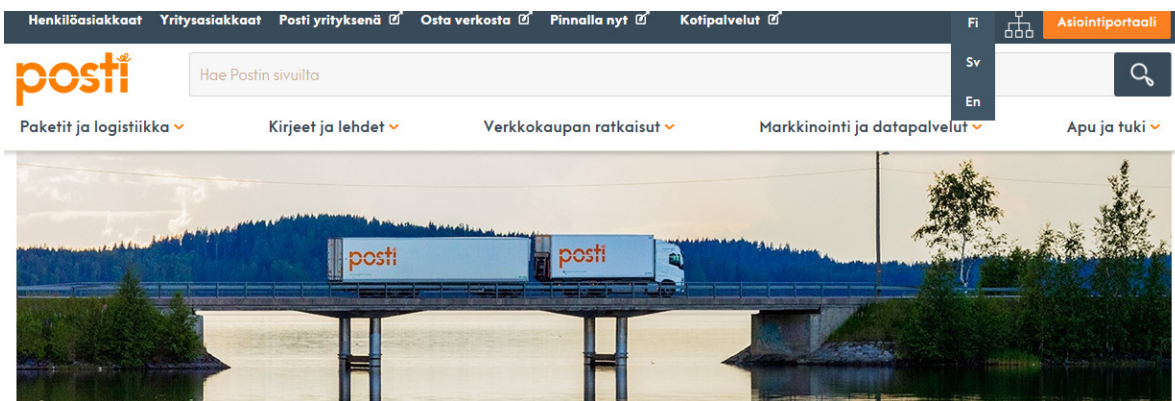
Henkilöasiakkaat Yritysasiakkaat Posti yrityksenä Osta verkosta Pinnalla nyt Kotipalvelut

Fi
Sv
En

Asiointiportaali

posti

Hae Postin sivuilta

Paketit ja logistiikka Kirjeet ja lehdet Verkkokaupan ratkaisut Markkinointi ja datapalvelut Apu ja tuki

posti posti